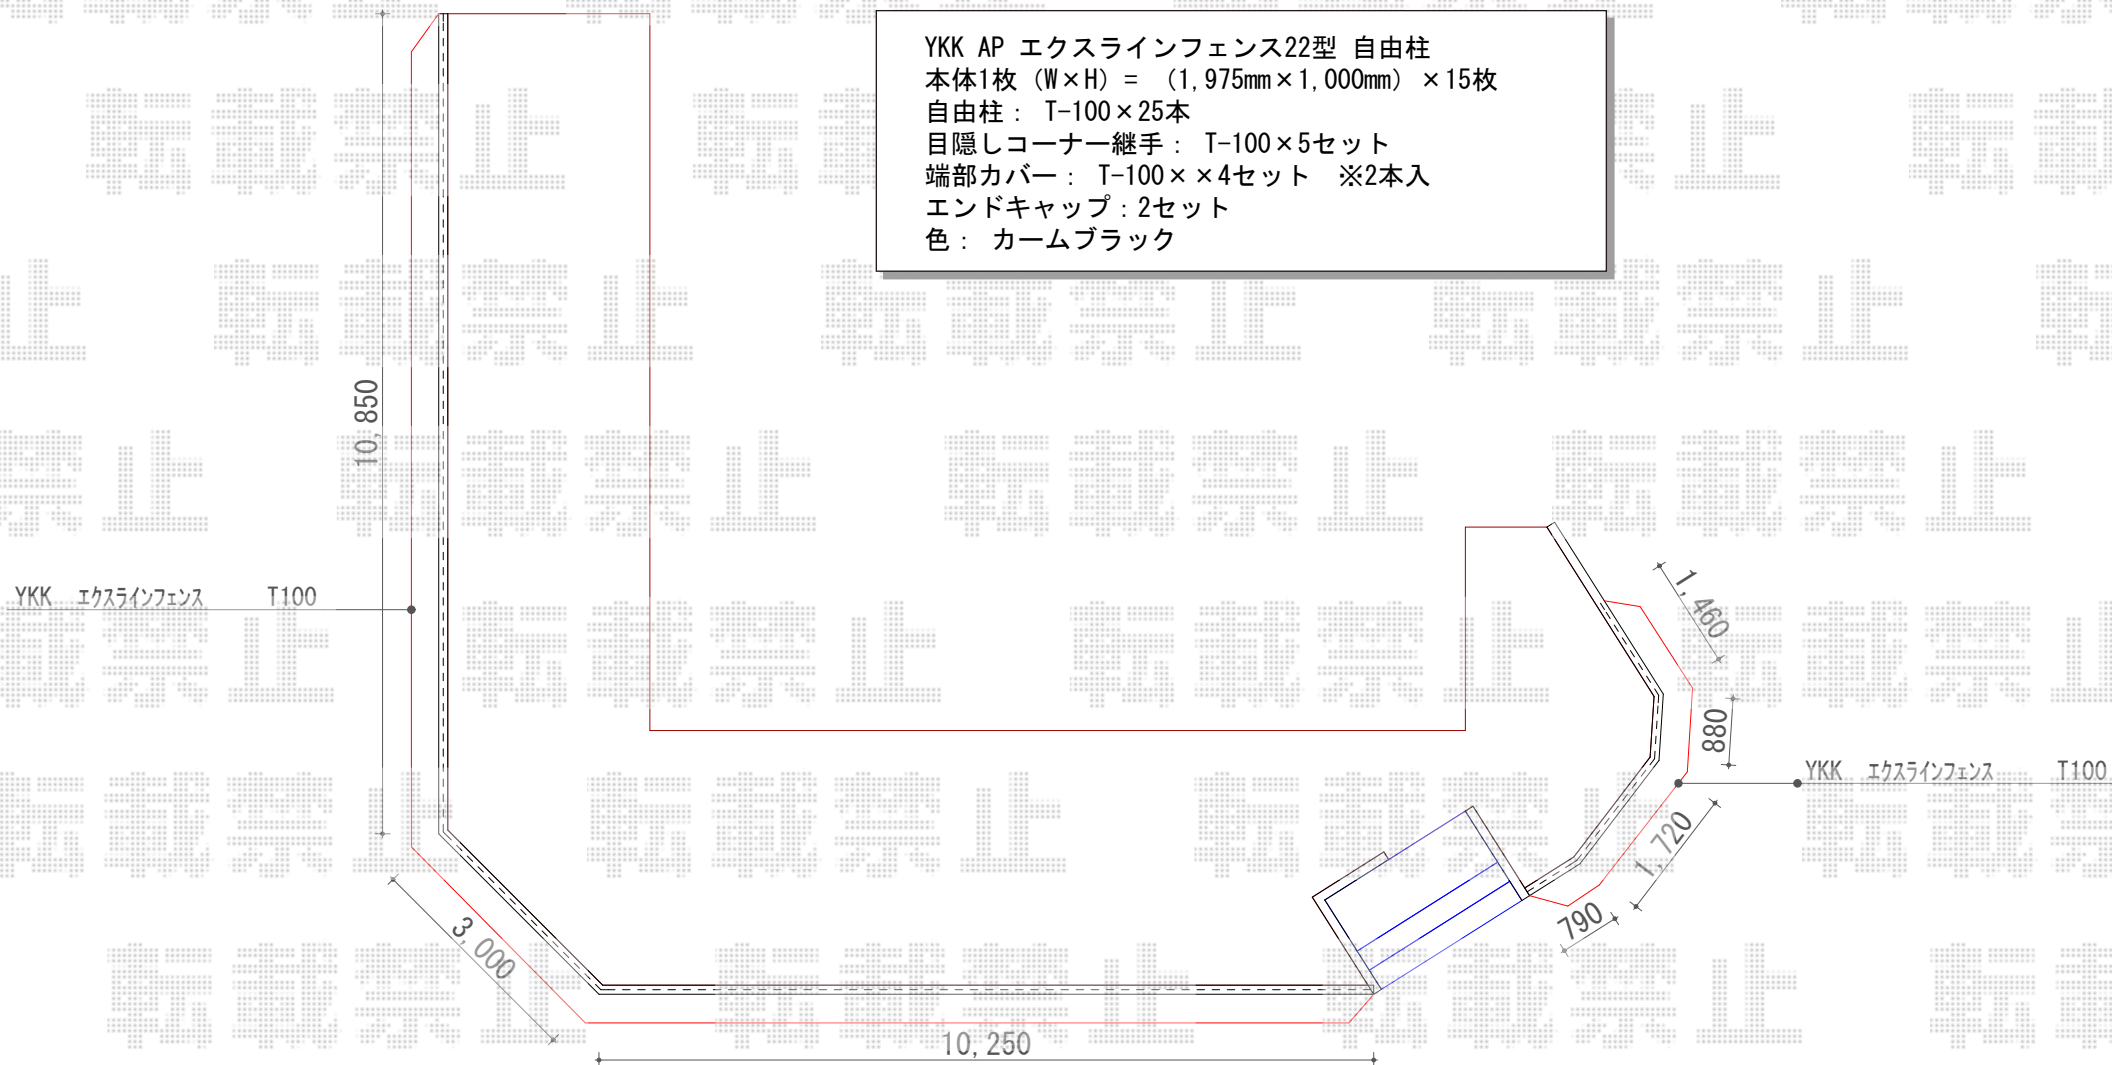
YKK AP エクスラインフェンス22型 自由柱
本体1枚（W×H）＝ （1,975mm×1,000mm）×15枚
自由柱： T-100×25本
目隠しコーナー継手： T-100×5セット
端部カバー： T-100××4セット ※2本入
エンドキャップ：2セット
色： カームブラック

10,850

YKK エクスラインフェンス T100

1,460

880

YKK エクスラインフェンス T100

1,720

790

3,000

10,250

転載禁止